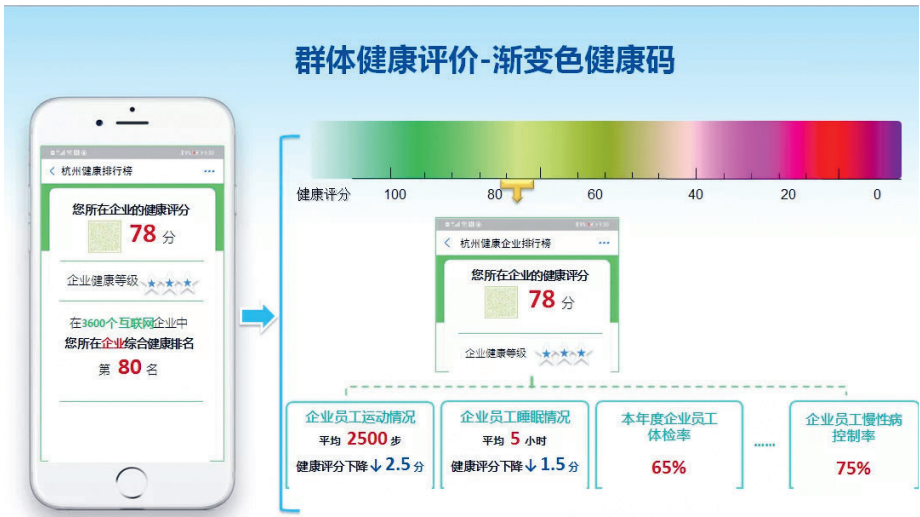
群体健康评价-渐变色健康码

杭州健康排行榜 ···

您所在企业的健康评分
78 分

企业健康等级

在3600个互联网企业中
您所在企业综合健康排名
第 80 名

健康评分 100 80 60 40 20 0

杭州健康企业排行榜 ···

您所在企业的健康评分
78 分

企业健康等级

企业员工运动情况
平均 2500 步
健康评分下降 ↓ 2.5 分

企业员工睡眠情况
平均 5 小时
健康评分下降 ↓ 1.5 分

本年度企业员工体检率
65%

......

企业员工慢性病控制率
75%